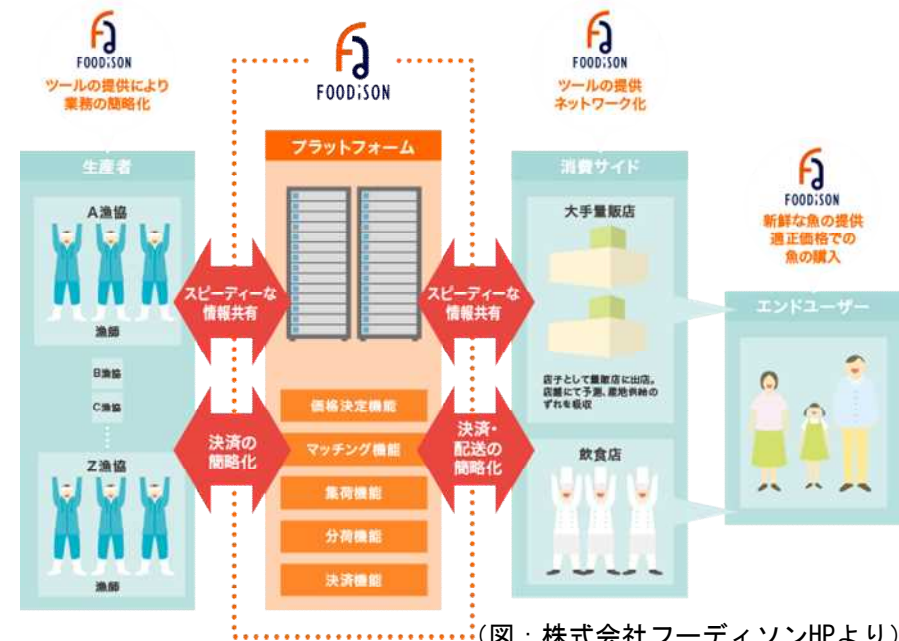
FOODiSON
ツールの提供により
業務の簡略化

FOODiSON

FOODiSON
ツールの提供
ネットワーク化

生産者

A漁協

漁師

B漁協

C漁協

Z漁協

漁師

プラットフォーム

スピーディーな
情報共有

決済の
簡略化

価格決定機能

マッチング機能

集荷機能

分荷機能

決済機能

スピーディーな
情報共有

決済・
配送の
簡略化

消費サイド

大手量販店

店子として量販店に出店。
店舗にて予測、産地供給の
ずれを吸収

飲食店

FOODiSON
新鮮な魚の提供
適正価格での
魚の購入

エンドユーザー

（図：株式会社フーディソンHPより）